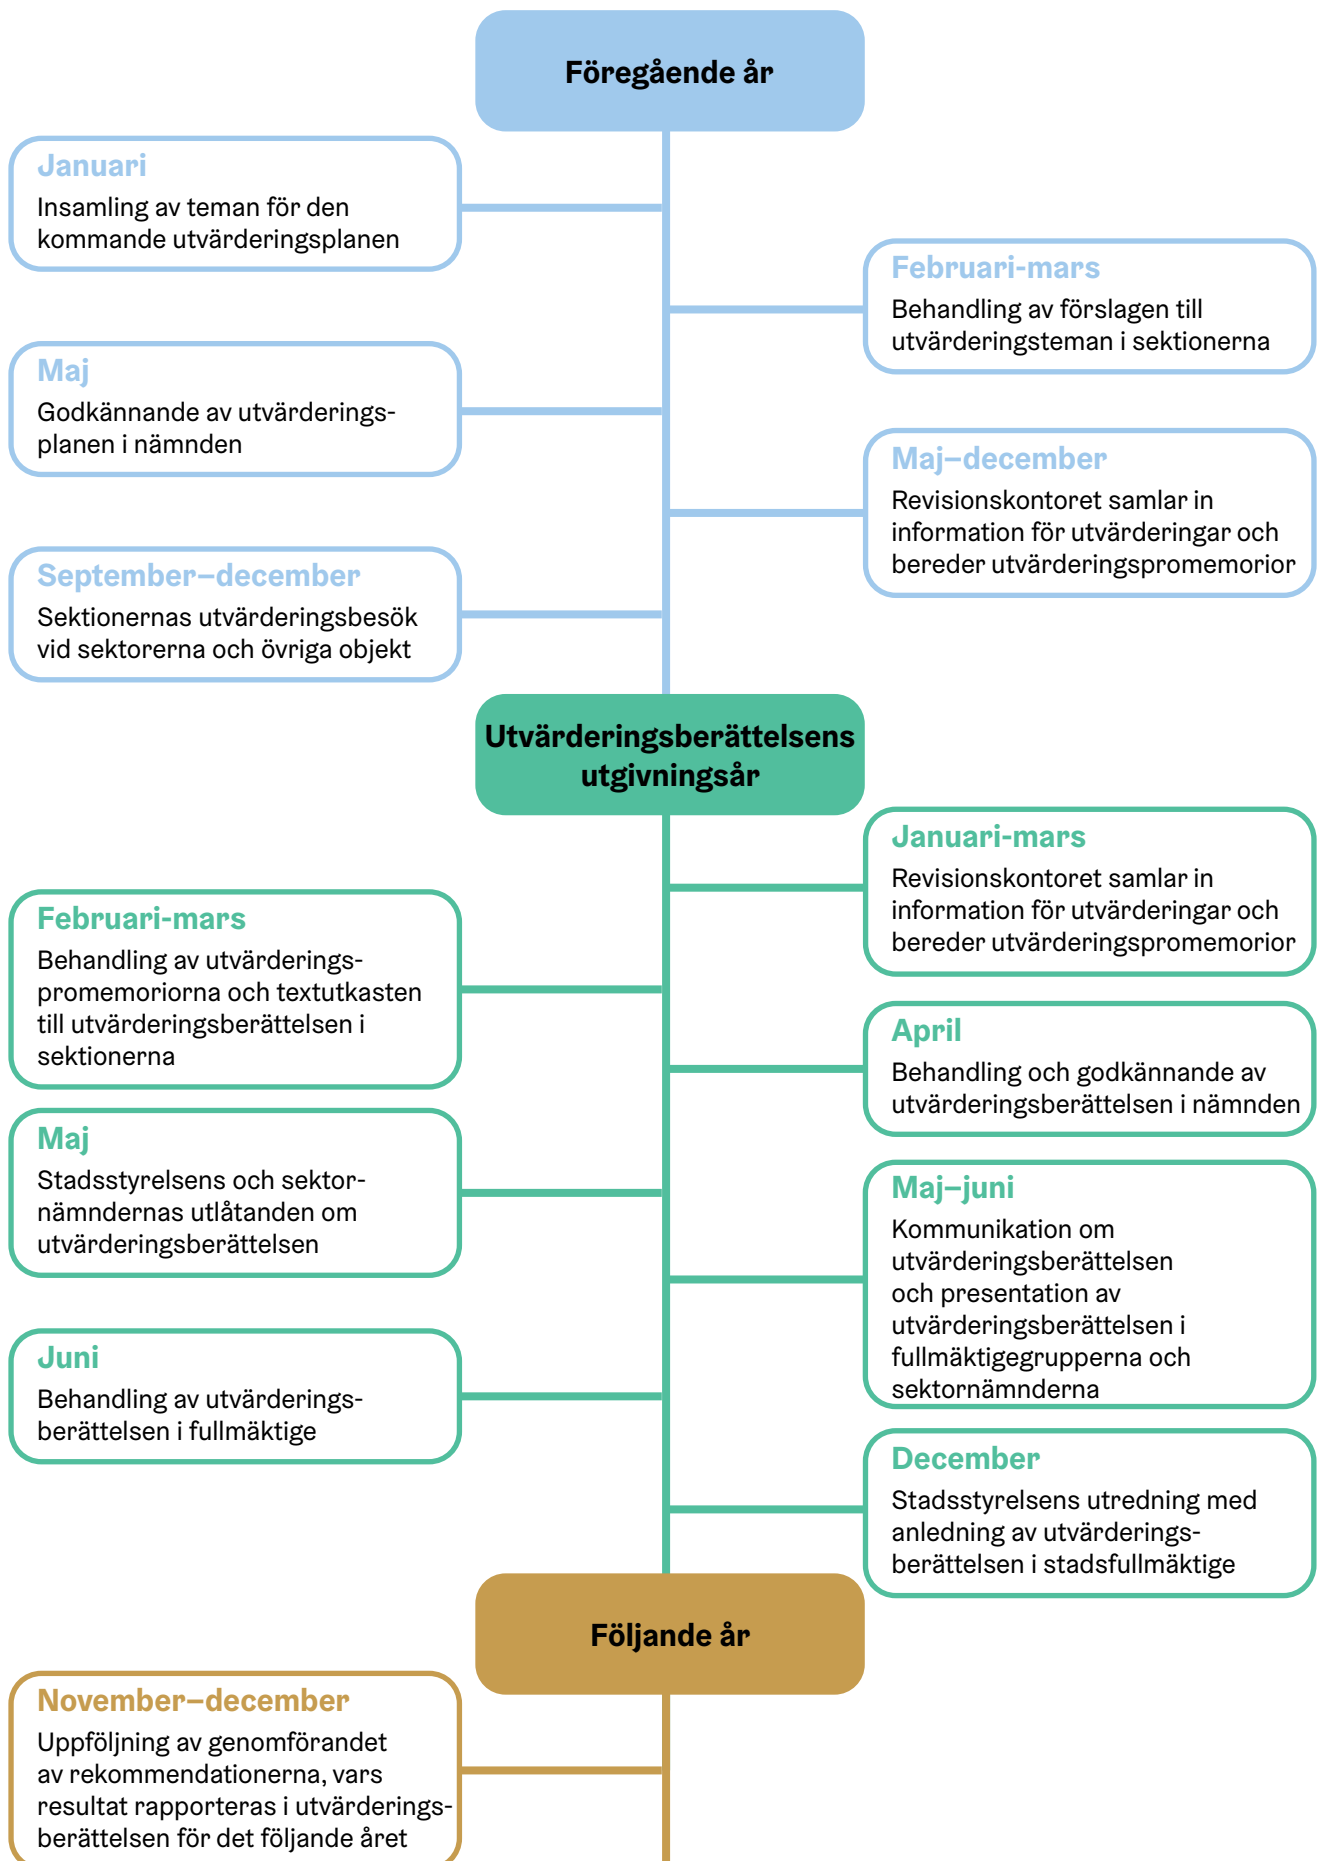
Föregående år

Januari
Insamling av teman för den kommande utvärderingsplanen

Februari-mars
Behandling av förslagen till utvärderingsteman i sektionerna

Maj
Godkännande av utvärderingsplanen i nämnden

Maj–december
Revisionskontoret samlar in information för utvärderingar och bereder utvärderingspromemorior

September–december
Sektionernas utvärderingsbesök vid sektorerna och övriga objekt

Utvärderingsberättelsens utgivningsår

Januari-mars
Revisionskontoret samlar in information för utvärderingar och bereder utvärderingspromemorior

Februari-mars
Behandling av utvärderingspromemoriorna och textutkasten till utvärderingsberättelsen i sektionerna

April
Behandling och godkännande av utvärderingsberättelsen i nämnden

Maj
Stadsstyrelsens och sektornämndernas utlåtanden om utvärderingsberättelsen

Maj–juni
Kommunikation om utvärderingsberättelsen och presentation av utvärderingsberättelsen i fullmäktigegrupperna och sektornämnderna

Juni
Behandling av utvärderingsberättelsen i fullmäktige

December
Stadsstyrelsens utredning med anledning av utvärderingsberättelsen i stadsfullmäktige

Följande år

November–december
Uppföljning av genomförandet av rekommendationerna, vars resultat rapporteras i utvärderingsberättelsen för det följande året